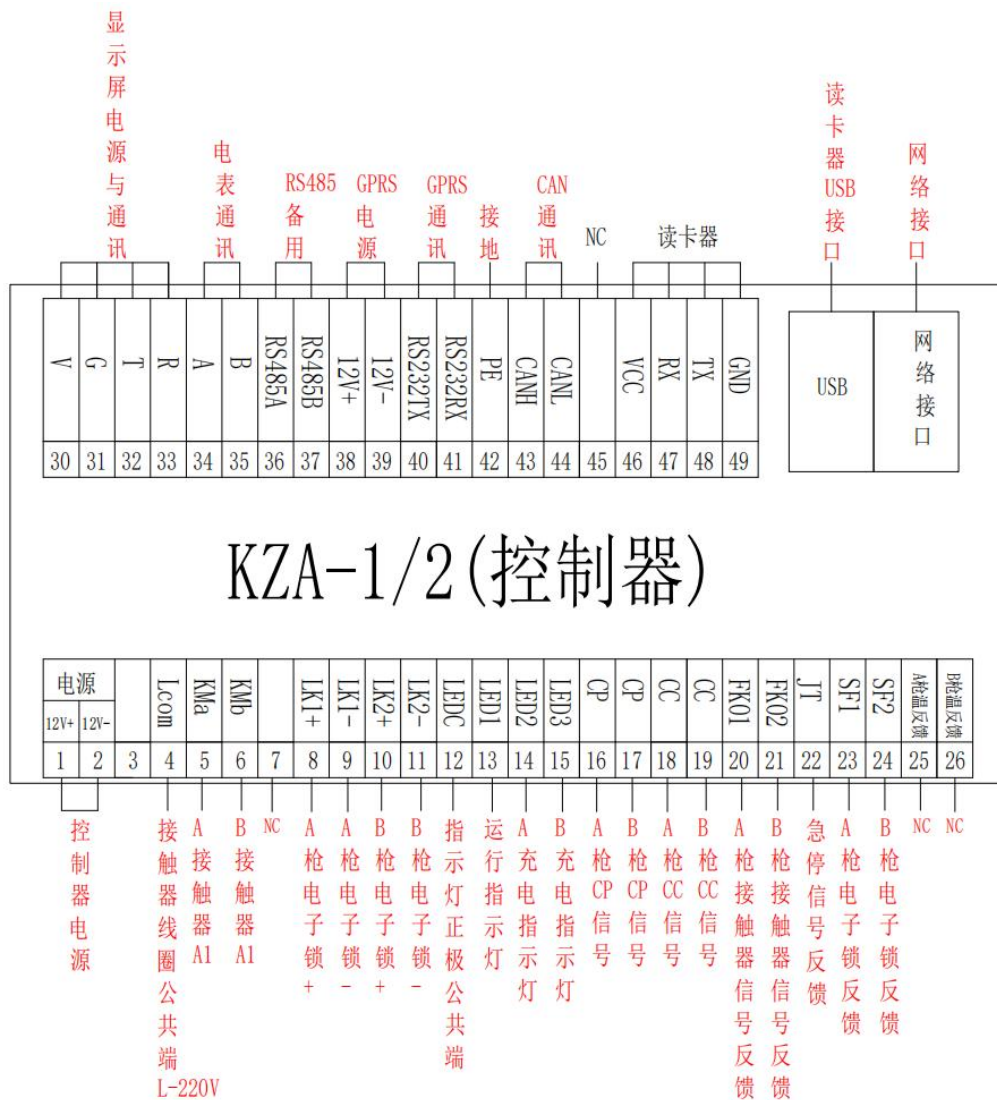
显示屏电源与通讯
电表通讯
RS485备用
GPRS电源
GPRS通讯
接地
CAN通讯
NC
读卡器
读卡器USB接口
网络接口

| V | G | T | R | A | B | RS485A | RS485B | 12V+ | 12V- | RS232TX | RS232RX | PE | CANH | CANL | | VCC | RX | TX | GND |
|---|---|---|---|---|---|---|---|---|---|---|---|---|---|---|---|---|---|---|---|
| 30 | 31 | 32 | 33 | 34 | 35 | 36 | 37 | 38 | 39 | 40 | 41 | 42 | 43 | 44 | 45 | 46 | 47 | 48 | 49 |

USB
网络接口

KZA-1/2(控制器)

| 电源 12V+ | 电源 12V- | | Lcom | KMa | KMb | | LK1+ | LK1- | LK2+ | LK2- | LEDC | LED1 | LED2 | LED3 | CP | CP | CC | CC | FK01 | FK02 | JT | SF1 | SF2 | A枪温反馈 | B枪温反馈 |
|---|---|---|---|---|---|---|---|---|---|---|---|---|---|---|---|---|---|---|---|---|---|---|---|---|---|
| 1 | 2 | 3 | 4 | 5 | 6 | 7 | 8 | 9 | 10 | 11 | 12 | 13 | 14 | 15 | 16 | 17 | 18 | 19 | 20 | 21 | 22 | 23 | 24 | 25 | 26 |

控制器电源
接触器线圈公共端L-220V
A接触器A1
B接触器A1
NC
A枪电子锁+
A枪电子锁-
B枪电子锁+
B枪电子锁-
指示灯正极公共端
运行指示灯
A充电指示灯
B充电指示灯
A枪CP信号
B枪CP信号
A枪CC信号
B枪CC信号
A枪接触器信号反馈
B枪接触器信号反馈
急停信号反馈
A枪电子锁反馈
B枪电子锁反馈
NC
NC